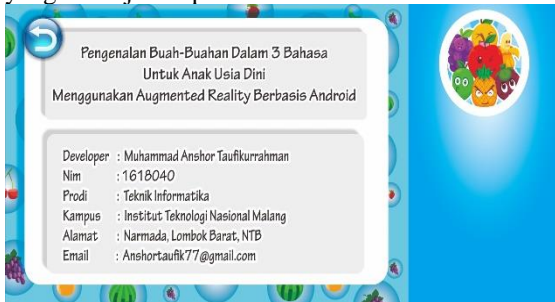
Pengenalan Buah-Buahan Dalam 3 Bahasa
Untuk Anak Usia Dini
Menggunakan Augmented Reality Berbasis Android

| | |
|---|---|
| Developer | : Muhammad Anshor Taufikurrahman |
| Nim | : 1618040 |
| Prodi | : Teknik Informatika |
| Kampus | : Institut Teknologi Nasional Malang |
| Alamat | : Narmada, Lombok Barat, NTB |
| Email | : Anshortaufik77@gmail.com |